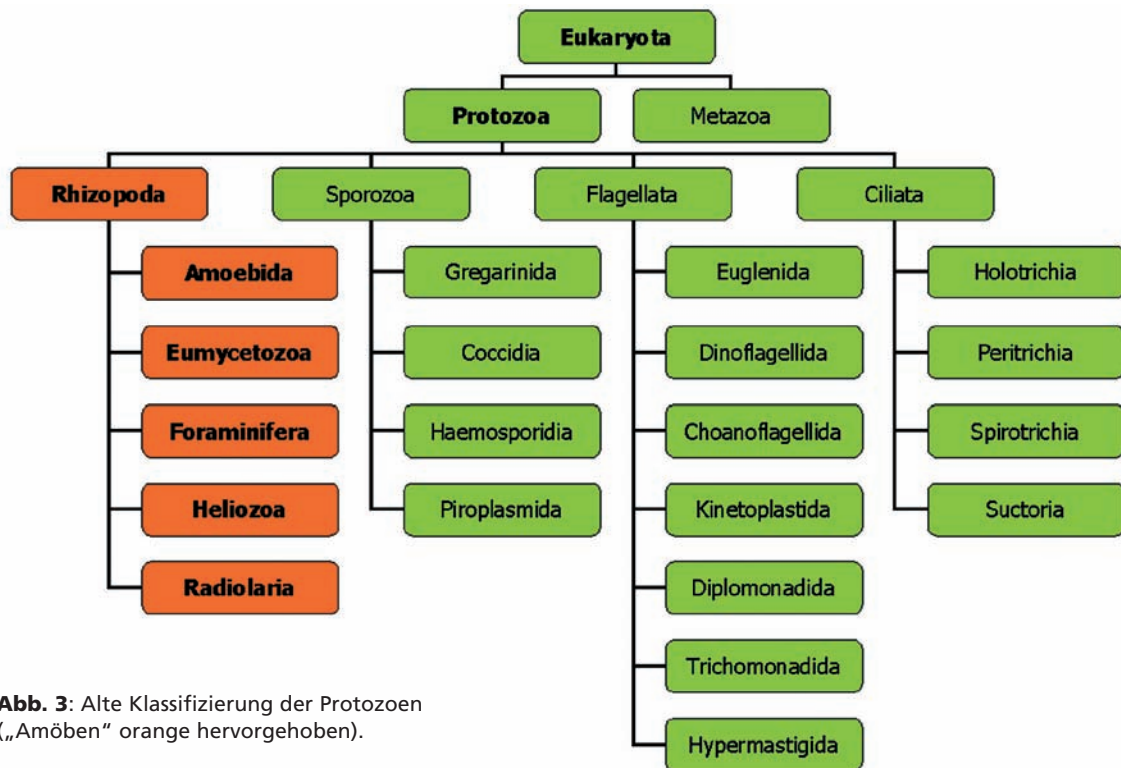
Eukaryota

Protozoa

Metazoa

Rhizopoda

Sporozoa

Flagellata

Ciliata

Amoebida

Eumycetozoa

Foraminifera

Heliozoa

Radiolaria

Gregarinida

Coccidia

Haemosporidia

Piroplasmida

Euglenida

Dinoflagellida

Choanoflagellida

Kinetoplastida

Diplomonadida

Trichomonadida

Hypermastigida

Holotrichia

Peritrichia

Spirotrichia

Suctoria

Abb. 3: Alte Klassifizierung der Protozoen („Amöben" orange hervorgehoben).